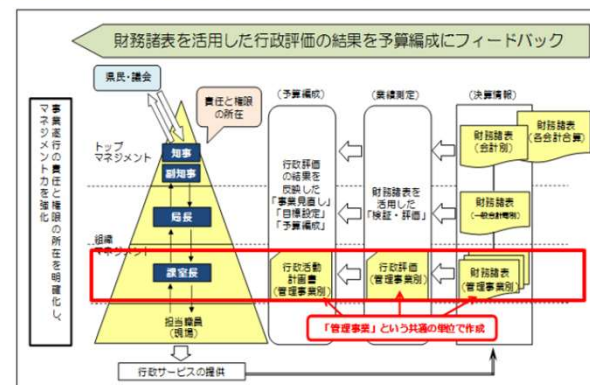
財務諸表を活用した行政評価の結果を予算編成にフィードバック

事業遂行の責任と権限の所在を明確化し、マネジメント力を強化

県民・議会

責任と権限の所在

トップマネジメント

知事

副知事

局長

組織マネジメント

課室長

担当職員（現場）

行政サービスの提供

［予算編成］

行政評価の結果を反映した「事業見直し」「目標設定」「予算編成」

行政活動計画書（管理事業別）

［業績測定］

財務諸表を活用した「検証・評価」

行政評価（管理事業別）

［決算情報］

財務諸表（会計別）

財務諸表（各会計合算）

財務諸表（一般会計等）

財務諸表（管理事業別）

「管理事業」という共通の単位で作成